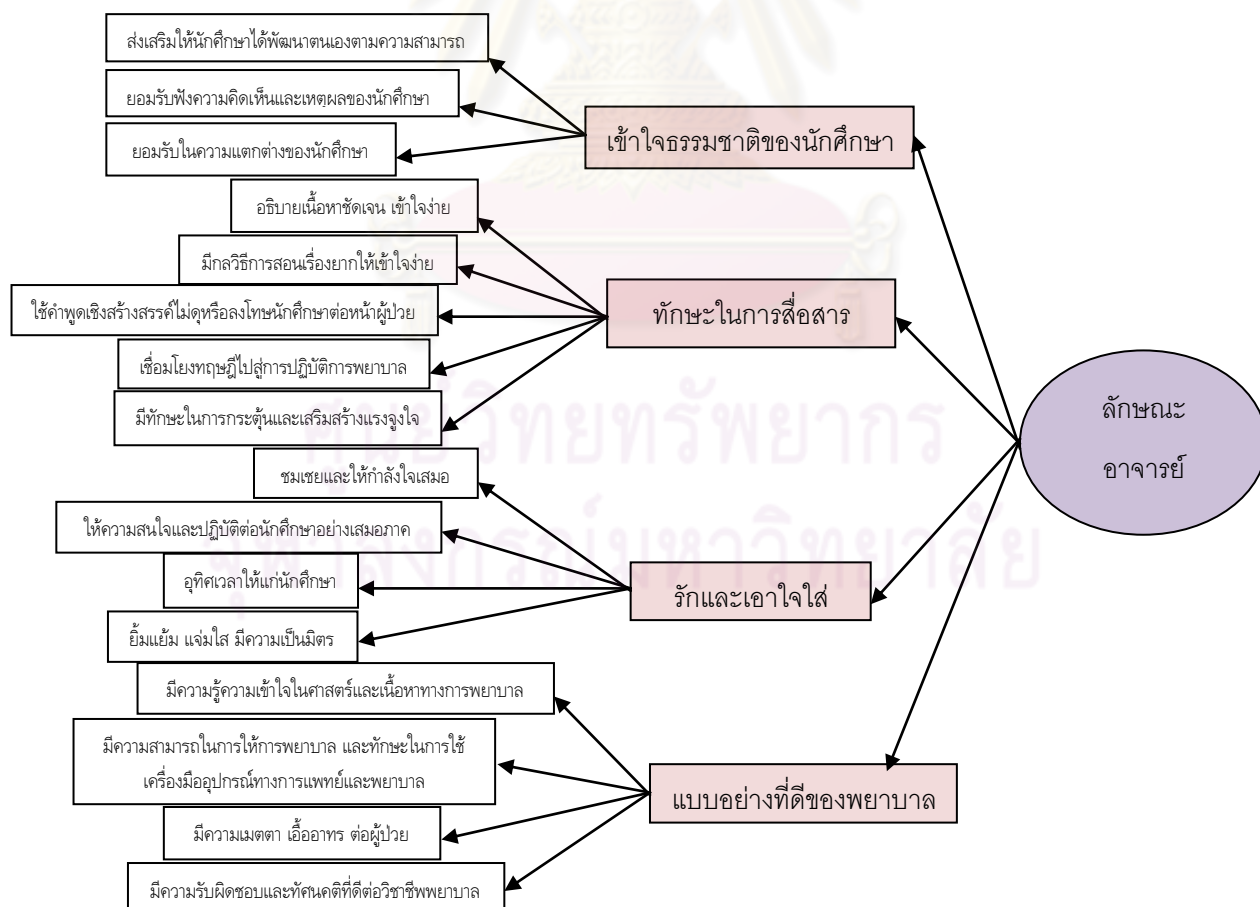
ส่งเสริมให้นักศึกษาได้พัฒนาตนเองตามความสามารถ

ยอมรับฟังความคิดเห็นและเหตุผลของนักศึกษา

ยอมรับในความแตกต่างของนักศึกษา

เข้าใจธรรมชาติของนักศึกษา

อธิบายเนื้อหาชัดเจน เข้าใจง่าย

มีกลวิธีการสอนเรื่องยากให้เข้าใจง่าย

ใช้คำพูดเชิงสร้างสรรค์ไม่ดุหรือลงโทษนักศึกษาต่อหน้าผู้ป่วย

เชื่อมโยงทฤษฎีไปสู่การปฏิบัติการพยาบาล

มีทักษะในการกระตุ้นและเสริมสร้างแรงจูงใจ

ทักษะในการสื่อสาร

ลักษณะ อาจารย์

ชมเชยและให้กำลังใจเสมอ

ให้ความสนใจและปฏิบัติต่อนักศึกษาอย่างเสมอภาค

อุทิศเวลาให้แก่นักศึกษา

ยิ้มแย้ม แจ่มใส มีความเป็นมิตร

รักและเอาใจใส่

มีความรู้ความเข้าใจในศาสตร์และเนื้อหาทางการพยาบาล

มีความสามารถในการให้การพยาบาล และทักษะในการใช้เครื่องมืออุปกรณ์ทางการแพทย์และพยาบาล

มีความเมตตา เอื้ออาทร ต่อผู้ป่วย

มีความรับผิดชอบและทัศนคติที่ดีต่อวิชาชีพพยาบาล

แบบอย่างที่ดีของพยาบาล

ศูนย์วิทยทรัพยากร จุฬาลงกรณ์มหาวิทยาลัย